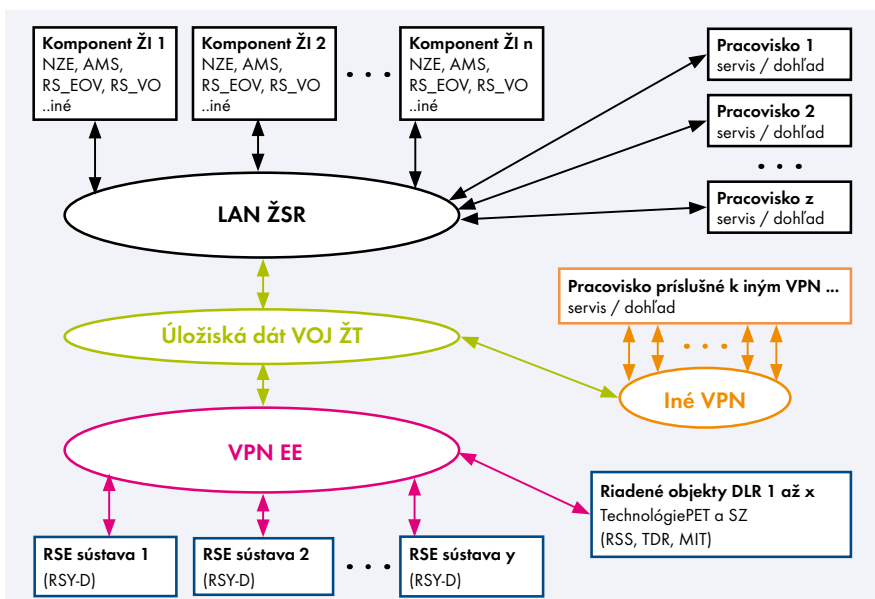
Komponent ŽI 1
NZE, AMS, RS_EOV, RS_VO ..iné

Komponent ŽI 2
NZE, AMS, RS_EOV, RS_VO ..iné

. . .

Komponent ŽI n
NZE, AMS, RS_EOV, RS_VO ..iné

Pracovisko 1
servis / dohľad

Pracovisko 2
servis / dohľad

. . .

Pracovisko z
servis / dohľad

LAN ŽSR

Pracovisko príslušné k iným VPN ...
servis / dohľad

. . .

Úložiská dát VOJ ŽT

Iné VPN

VPN EE

Riadené objekty DLR 1 až x
TechnológiePET a SZ
(RSS, TDR, MIT)

RSE sústava 1
(RSY-D)

RSE sústava 2
(RSY-D)

. . .

RSE sústava y
(RSY-D)